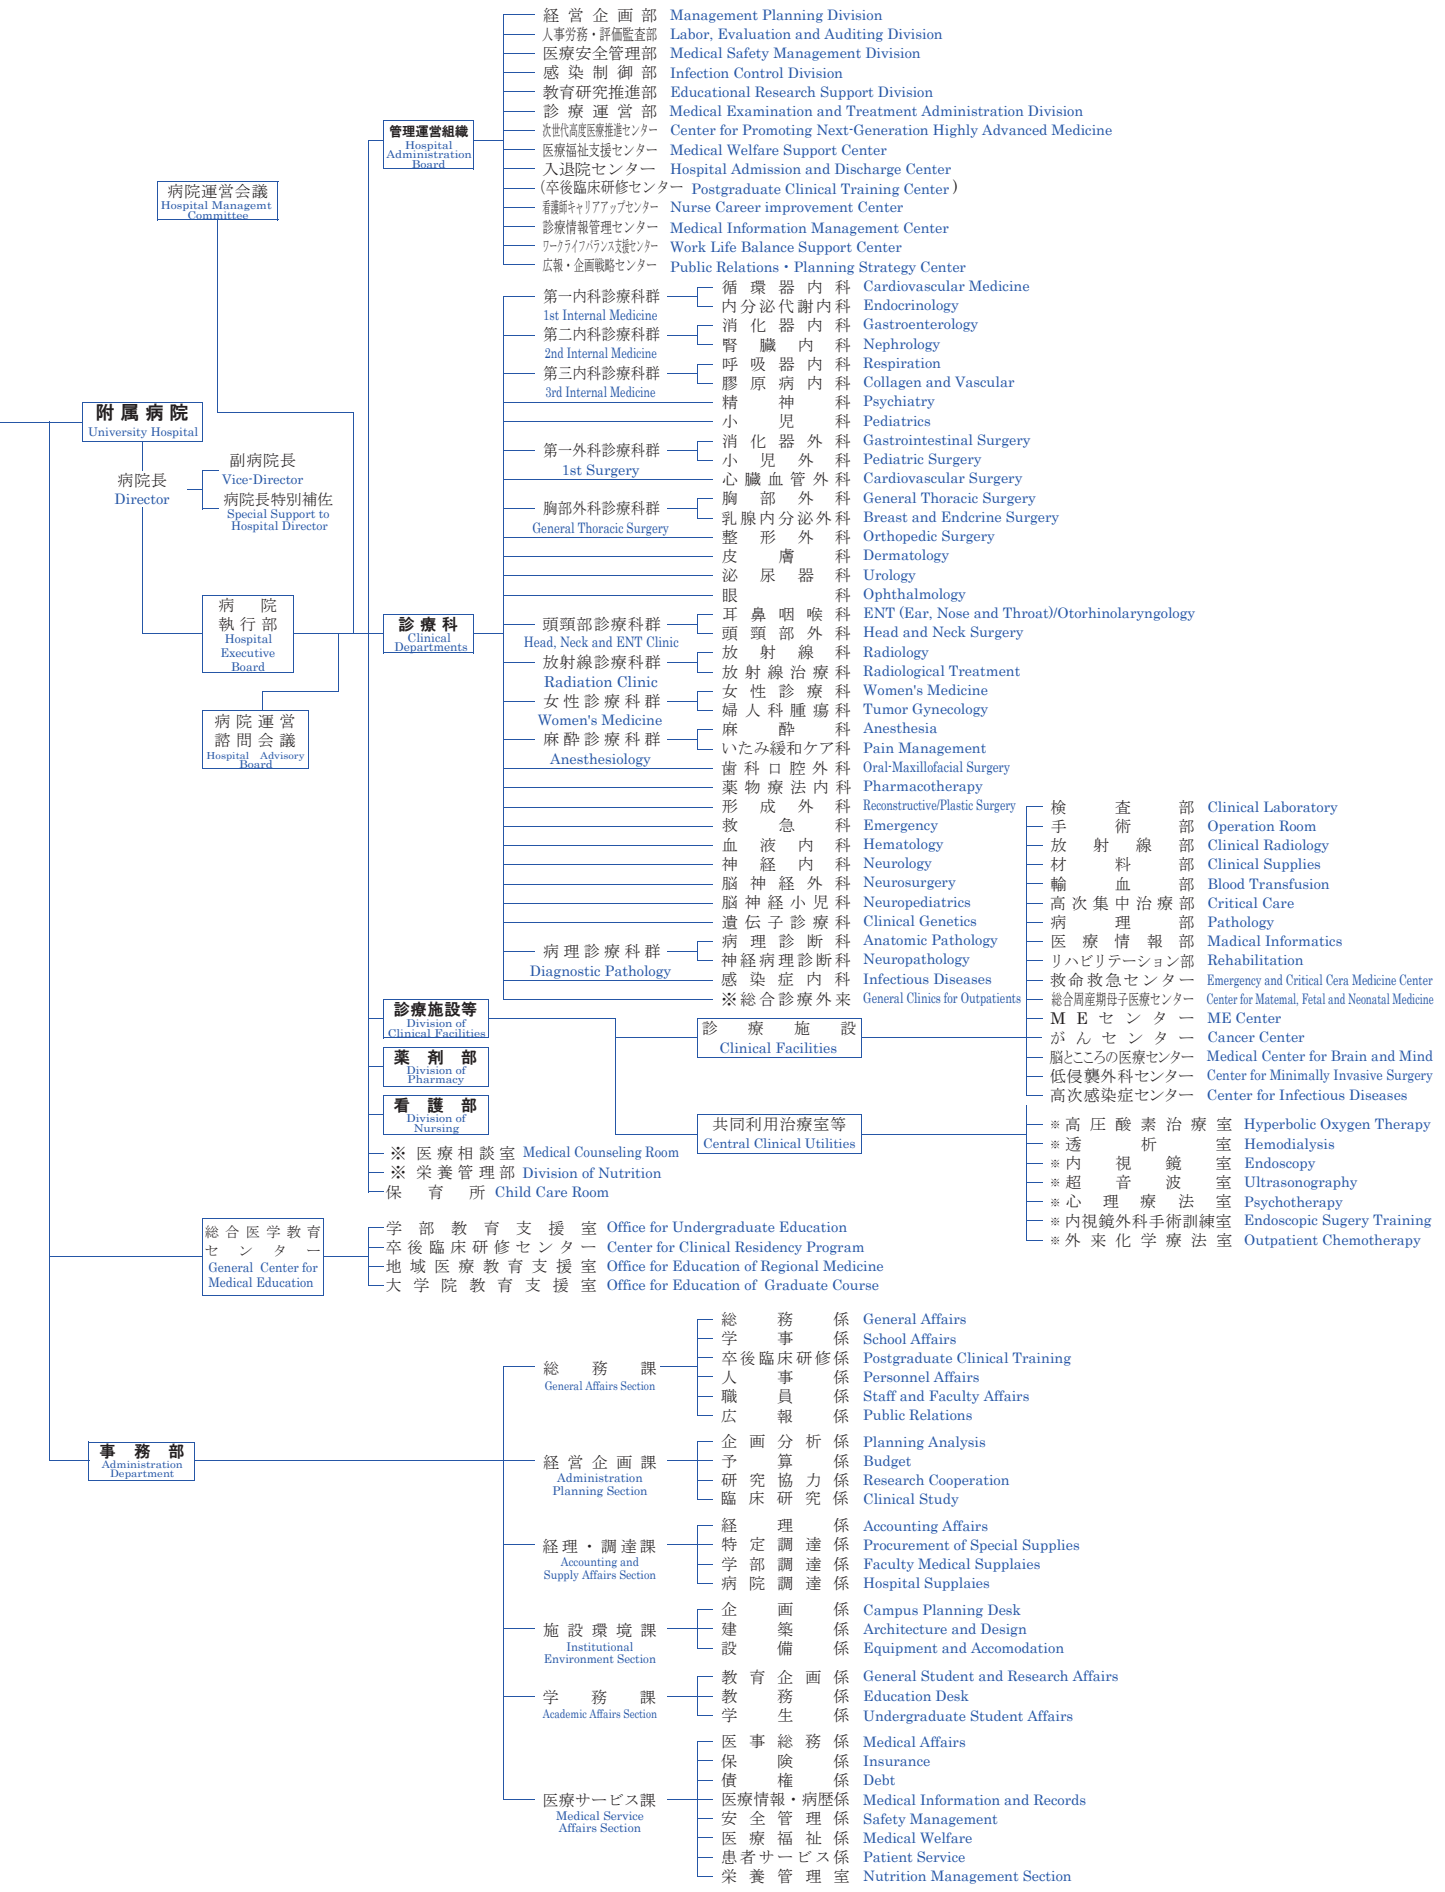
附属病院
University Hospital

病院長
Director

副病院長
Vice-Director
病院長特別補佐
Special Support to Hospital Director

病院運営会議
Hospital Managemt Committee

病院執行部
Hospital Executive Board

病院運営諮問会議
Hospital Advisory Board

管理運営組織
Hospital Administration Board

経営企画部 Management Planning Division
人事労務・評価監査部 Labor, Evaluation and Auditing Division
医療安全管理部 Medical Safety Management Division
感染制御部 Infection Control Division
教育研究推進部 Educational Research Support Division
診療運営部 Medical Examination and Treatment Administration Division
次世代高度医療推進センター Center for Promoting Next-Generation Highly Advanced Medicine
医療福祉支援センター Medical Welfare Support Center
入退院センター Hospital Admission and Discharge Center
(卒後臨床研修センター Postgraduate Clinical Training Center)
看護師キャリアアップセンター Nurse Career improvement Center
診療情報管理センター Medical Information Management Center
ワークライフバランス支援センター Work Life Balance Support Center
広報・企画戦略センター Public Relations・Planning Strategy Center

診療科
Clinical Departments

第一内科診療科群 1st Internal Medicine
循環器内科 Cardiovascular Medicine
内分泌代謝内科 Endocrinology
第二内科診療科群 2nd Internal Medicine
消化器内科 Gastroenterology
腎臓内科 Nephrology
第三内科診療科群 3rd Internal Medicine
呼吸器内科 Respiration
膠原病内科 Collagen and Vascular
精神科 Psychiatry
小児科 Pediatrics
第一外科診療科群 1st Surgery
消化器外科 Gastrointestinal Surgery
小児外科 Pediatric Surgery
心臓血管外科 Cardiovascular Surgery
胸部外科診療科群 General Thoracic Surgery
胸部外科 General Thoracic Surgery
乳腺内分泌外科 Breast and Endcrine Surgery
整形外科 Orthopedic Surgery
皮膚科 Dermatology
泌尿器科 Urology
眼科 Ophthalmology
頭頸部診療科群 Head, Neck and ENT Clinic
耳鼻咽喉科 ENT (Ear, Nose and Throat)/Otorhinolaryngology
頭頸部外科 Head and Neck Surgery
放射線診療科群 Radiation Clinic
放射線科 Radiology
放射線治療科 Radiological Treatment
女性診療科群 Women's Medicine
女性診療科 Women's Medicine
婦人科腫瘍科 Tumor Gynecology
麻酔診療科群 Anesthesiology
麻酔科 Anesthesia
いたみ緩和ケア科 Pain Management
歯科口腔外科 Oral-Maxillofacial Surgery
薬物療法内科 Pharmacotherapy
形成外科 Reconstructive/Plastic Surgery
救急科 Emergency
血液内科 Hematology
神経内科 Neurology
脳神経外科 Neurosurgery
脳神経小児科 Neuropediatrics
遺伝子診療科 Clinical Genetics
病理診療科群 Diagnostic Pathology
病理診断科 Anatomic Pathology
神経病理診断科 Neuropathology
感染症内科 Infectious Diseases
※総合診療外来 General Clinics for Outpatients

診療施設等
Division of Clinical Facilities

診療施設
Clinical Facilities

検査部 Clinical Laboratory
手術部 Operation Room
放射線部 Clinical Radiology
材料部 Clinical Supplies
輸血部 Blood Transfusion
高次集中治療部 Critical Care
病理部 Pathology
医療情報部 Madical Informatics
リハビリテーション部 Rehabilitation
救命救急センター Emergency and Critical Cera Medicine Center
総合周産期母子医療センター Center for Matemal, Fetal and Neonatal Medicine
MEセンター ME Center
がんセンター Cancer Center
脳とこころの医療センター Medical Center for Brain and Mind
低侵襲外科センター Center for Minimally Invasive Surgery
高次感染症センター Center for Infectious Diseases

共同利用治療室等
Central Clinical Utilities

※高圧酸素治療室 Hyperbolic Oxygen Therapy
※透析室 Hemodialysis
※内視鏡室 Endoscopy
※超音波室 Ultrasonography
※心理療法室 Psychotherapy
※内視鏡外科手術訓練室 Endoscopic Sugery Training
※外来化学療法室 Outpatient Chemotherapy

薬剤部
Division of Pharmacy

看護部
Division of Nursing

※医療相談室 Medical Counseling Room
※栄養管理部 Division of Nutrition
保育所 Child Care Room

総合医学教育センター
General Center for Medical Education

学部教育支援室 Office for Undergraduate Education
卒後臨床研修センター Center for Clinical Residency Program
地域医療教育支援室 Office for Education of Regional Medicine
大学院教育支援室 Office for Education of Graduate Course

事務部
Administration Department

総務課
General Affairs Section
総務係 General Affairs
学事係 School Affairs
卒後臨床研修係 Postgraduate Clinical Training
人事係 Personnel Affairs
職員係 Staff and Faculty Affairs
広報係 Public Relations

経営企画課
Administration Planning Section
企画分析係 Planning Analysis
予算係 Budget
研究協力係 Research Cooperation
臨床研究係 Clinical Study

経理・調達課
Accounting and Supply Affairs Section
経理係 Accounting Affairs
特定調達係 Procurement of Special Supplies
学部調達係 Faculty Medical Supplaies
病院調達係 Hospital Supplaies

施設環境課
Institutional Environment Section
企画係 Campus Planning Desk
建築係 Architecture and Design
設備係 Equipment and Accomodation

学務課
Academic Affairs Section
教育企画係 General Student and Research Affairs
教務係 Education Desk
学生係 Undergraduate Student Affairs

医療サービス課
Medical Service Affairs Section
医事総務係 Medical Affairs
保険係 Insurance
債権係 Debt
医療情報・病歴係 Medical Information and Records
安全管理係 Safety Management
医療福祉係 Medical Welfare
患者サービス係 Patient Service
栄養管理室 Nutrition Management Section